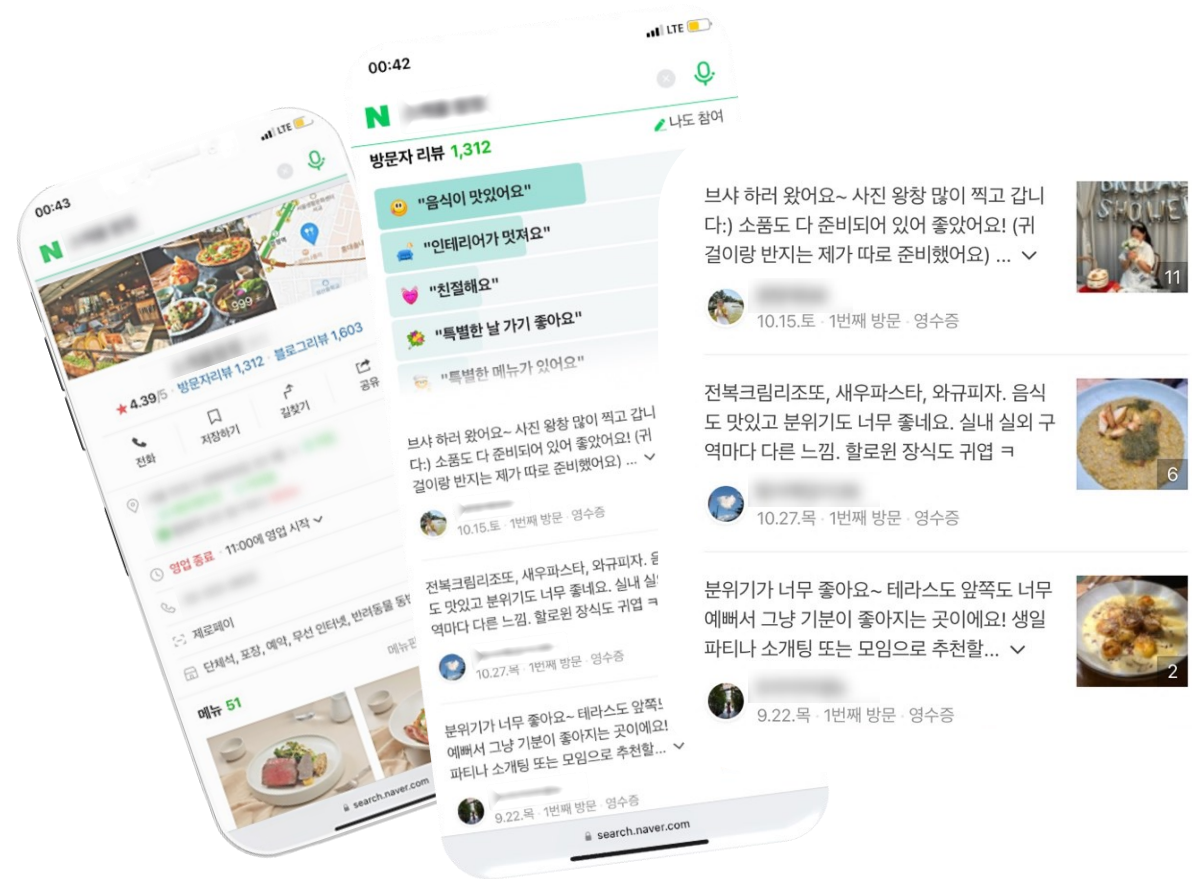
00:43

LTE

N

★4.39/5 방문자리뷰 1,312 블로그리뷰 1,603

길찾기 공유

전화 저장하기

영업 종료 11:00에 영업 시작

제로페이

단체석, 포장, 예약, 무선 인터넷, 반려동물 동

메뉴판

메뉴 51

search.naver.com

00:42

LTE

N

나도 참여

방문자 리뷰 1,312

"음식이 맛있어요"

"인테리어가 멋져요"

"친절해요"

"특별한 날 가기 좋아요"

"특별한 메뉴가 있어요"

브샤 하러 왔어요~ 사진 왕창 많이 찍고 갑니다:) 소품도 다 준비되어 있어 좋았어요! (귀걸이랑 반지는 제가 따로 준비했어요) ...

10.15.토 · 1번째 방문 · 영수증

전복크림리조또, 새우파스타, 와규피자. 음식도 맛있고 분위기도 너무 좋네요. 실내 실외 구역마다 다른 느낌. 할로윈 장식도 귀엽 ㅋ

10.27.목 · 1번째 방문 · 영수증

분위기가 너무 좋아요~ 테라스도 앞쪽도 너무 예뻐서 그냥 기분이 좋아지는 곳이에요! 생일 파티나 소개팅 또는 모임으로 추천할...

9.22.목 · 1번째 방문 · 영수증

search.naver.com

브샤 하러 왔어요~ 사진 왕창 많이 찍고 갑니다:) 소품도 다 준비되어 있어 좋았어요! (귀걸이랑 반지는 제가 따로 준비했어요) ...

11

10.15.토 · 1번째 방문 · 영수증

전복크림리조또, 새우파스타, 와규피자. 음식도 맛있고 분위기도 너무 좋네요. 실내 실외 구역마다 다른 느낌. 할로윈 장식도 귀엽 ㅋ

6

10.27.목 · 1번째 방문 · 영수증

분위기가 너무 좋아요~ 테라스도 앞쪽도 너무 예뻐서 그냥 기분이 좋아지는 곳이에요! 생일 파티나 소개팅 또는 모임으로 추천할...

2

9.22.목 · 1번째 방문 · 영수증